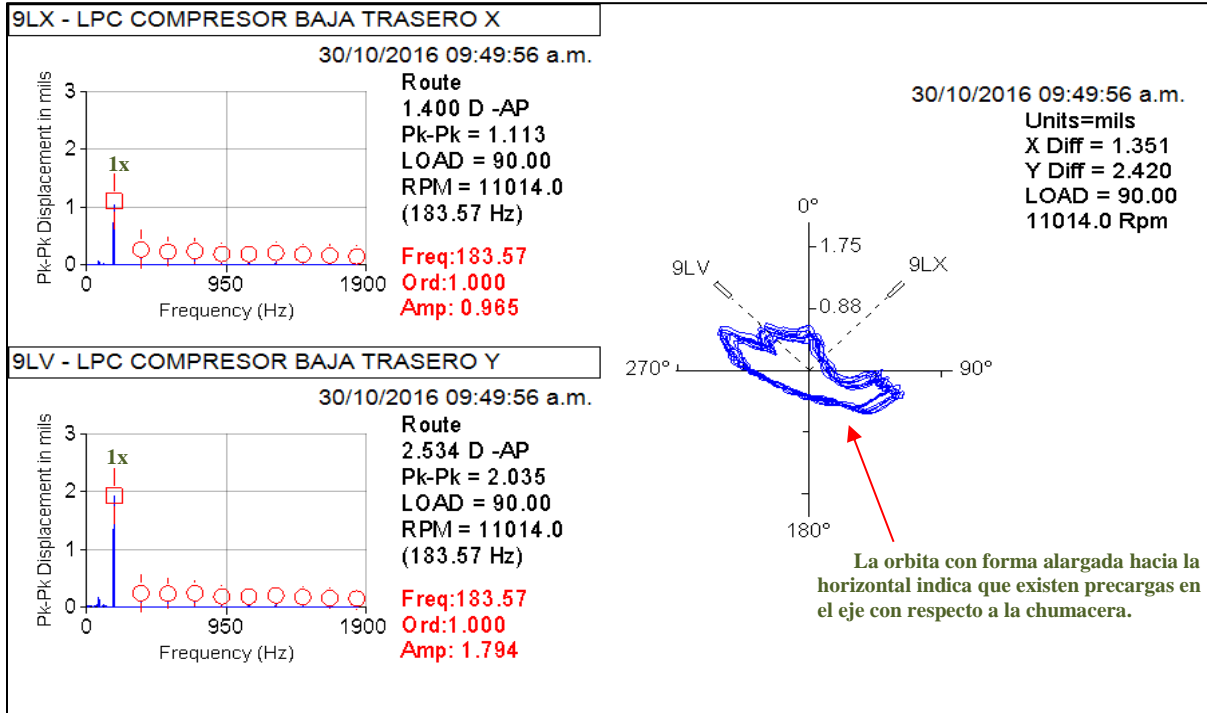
9LX - LPC COMPRESOR BAJA TRASERO X

30/10/2016 09:49:56 a.m.

Pk-Pk Displacement in mils
3
2
1
0
1x
0
950
1900
Frequency (Hz)

Route
1.400 D -AP
Pk-Pk = 1.113
LOAD = 90.00
RPM = 11014.0
(183.57 Hz)

Freq:183.57
Ord:1.000
Amp: 0.965

9LV - LPC COMPRESOR BAJA TRASERO Y

30/10/2016 09:49:56 a.m.

Pk-Pk Displacement in mils
3
2
1
0
1x
0
950
1900
Frequency (Hz)

Route
2.534 D -AP
Pk-Pk = 2.035
LOAD = 90.00
RPM = 11014.0
(183.57 Hz)

Freq:183.57
Ord:1.000
Amp: 1.794

30/10/2016 09:49:56 a.m.
Units=mils
X Diff = 1.351
Y Diff = 2.420
LOAD = 90.00
11014.0 Rpm

0°
1.75
9LV
9LX
0.88
270°
90°
180°

La orbita con forma alargada hacia la horizontal indica que existen precargas en el eje con respecto a la chumacera.